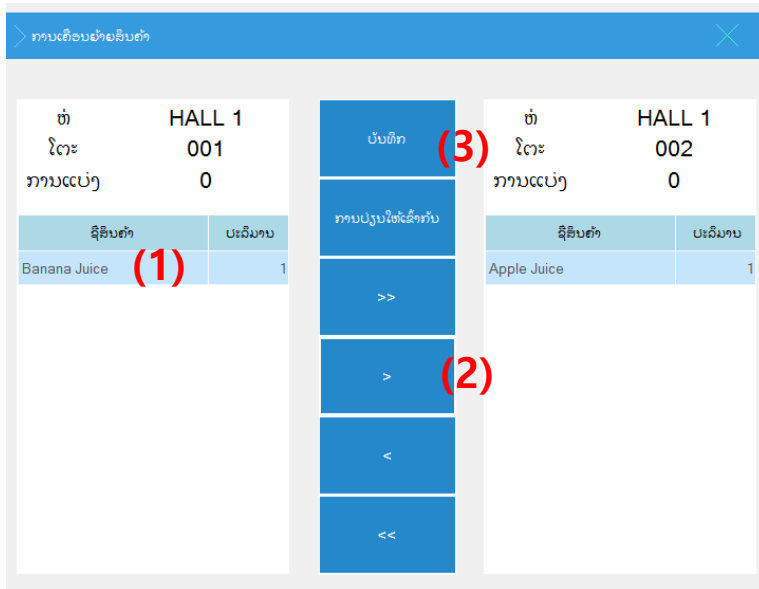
ການເຄື່ອນຍ້າຍສິນຄ້າ

ຫ້ອງ HALL 1
ໂຕະ 001
ການແບ່ງ 0

| ຊື່ສິນຄ້າ | ປະລິມານ |
|---|---|
| Banana Juice | 1 |

(1)

ບັນທຶກ
(3)
ການປ່ຽນໃຫ້ເລົ່າກັບ
>>
>
(2)
<
<<

ຫ້ອງ HALL 1
ໂຕະ 002
ການແບ່ງ 0

| ຊື່ສິນຄ້າ | ປະລິມານ |
|---|---|
| Apple Juice | 1 |